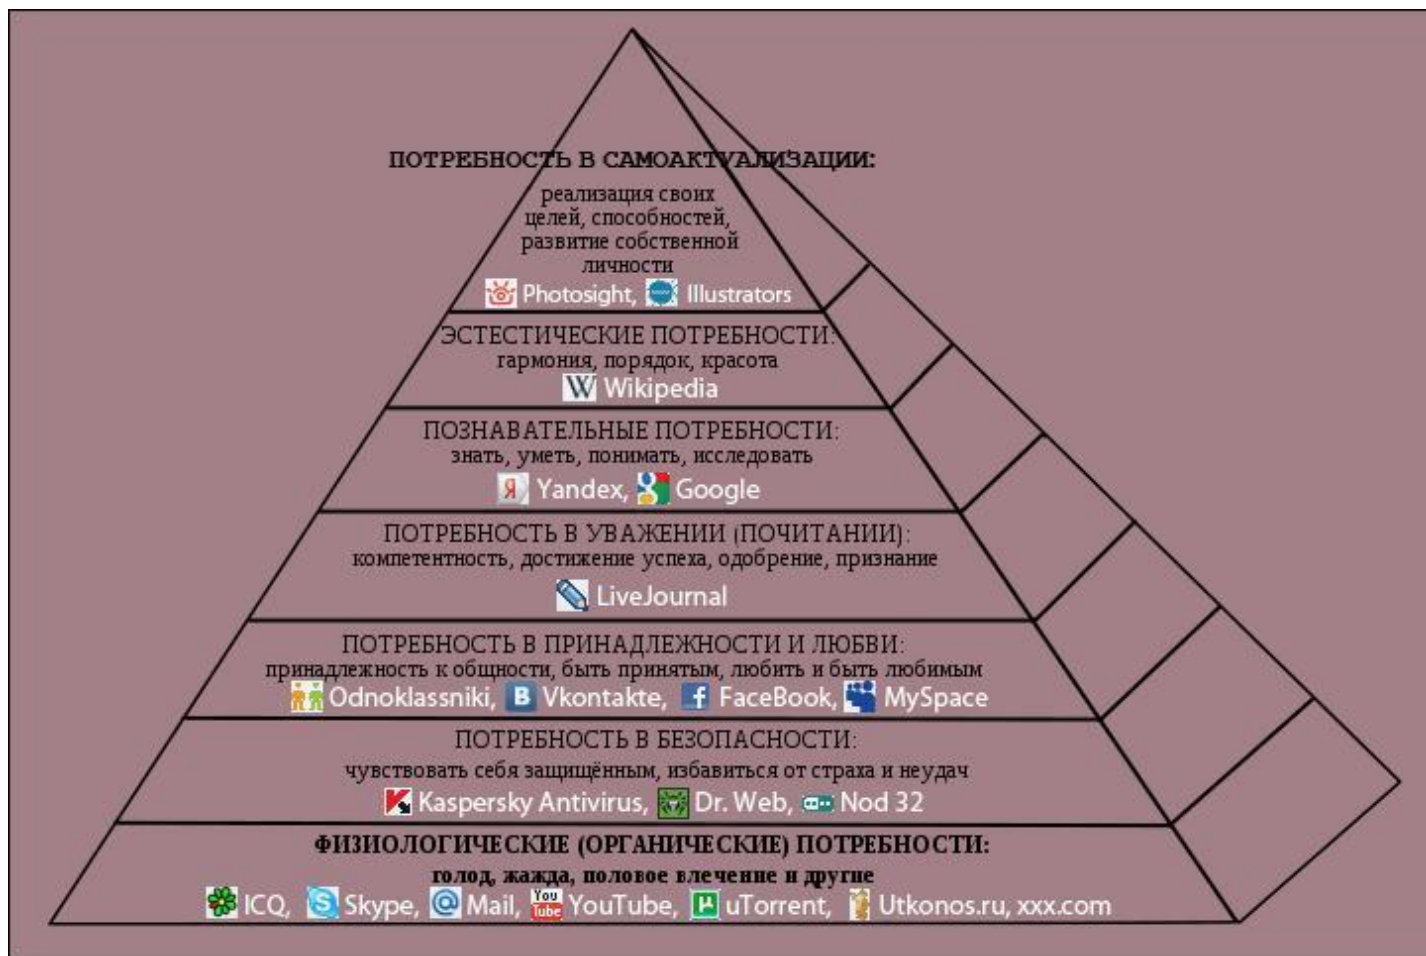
ПОТРЕБНОСТЬ В САМОАКТУАЛИЗАЦИИ:
реализация своих целей, способностей, развитие собственной личности
Photosight, Illustrators

ЭСТЕСТИЧЕСКИЕ ПОТРЕБНОСТИ:
гармония, порядок, красота
Wikipedia

ПОЗНАВАТЕЛЬНЫЕ ПОТРЕБНОСТИ:
знать, уметь, понимать, исследовать
Я Yandex, Google

ПОТРЕБНОСТЬ В УВАЖЕНИИ (ПОЧИТАНИИ):
компетентность, достижение успеха, одобрение, признание
LiveJournal

ПОТРЕБНОСТЬ В ПРИНАДЛЕЖНОСТИ И ЛЮБВИ:
принадлежность к общности, быть принятым, любить и быть любимым
Odnoklassniki, B Vkontakte, f FaceBook, MySpace

ПОТРЕБНОСТЬ В БЕЗОПАСНОСТИ:
чувствовать себя защищённым, избавиться от страха и неудач
Kaspersky Antivirus, Dr. Web, Nod 32

ФИЗИОЛОГИЧЕСКИЕ (ОРГАНИЧЕСКИЕ) ПОТРЕБНОСТИ:
голод, жажда, половое влечение и другие
ICQ, Skype, @ Mail, You Tube YouTube, µ uTorrent, Utkonos.ru, xxx.com